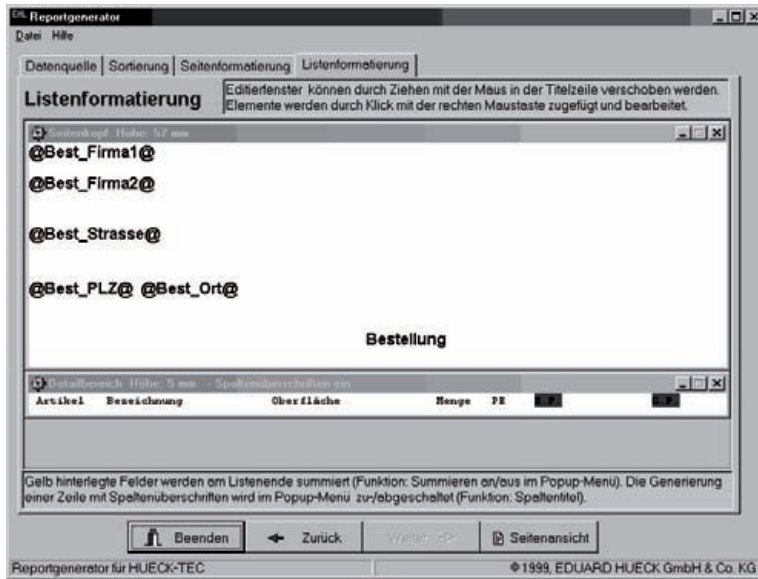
Reportgenerator
Datei Hilfe

Datenquelle | Sortierung | Seitenformatierung | Listenformatierung

Listenformatierung

Editierfenster können durch Ziehen mit der Maus in der Titelzeile verschoben werden. Elemente werden durch Klick mit der rechten Maustaste zugefügt und bearbeitet.

Seitenkopf Höhe: 57 mm

@Best_Firma1@

@Best_Firma2@

@Best_Strasse@

@Best_PLZ@ @Best_Ort@

Bestellung

Detailbereich Höhe: 5 mm - Spaltenüberschriften ein

| Artikel | Bezeichnung | Oberfläche | Menge | PE | E.P. | G.P. |
|---|---|---|---|---|---|---|

Gelb hinterlegte Felder werden am Listenende summiert (Funktion: Summieren an/aus im Popup-Menü). Die Generierung einer Zeile mit Spaltenüberschriften wird im Popup-Menu zu-/abgeschaltet (Funktion: Spaltentitel).

Beenden | Zurück | Weiter | Seitenansicht

Reportgenerator für HUECK-TEC
© 1999, EDUARD HUECK GmbH & Co. KG